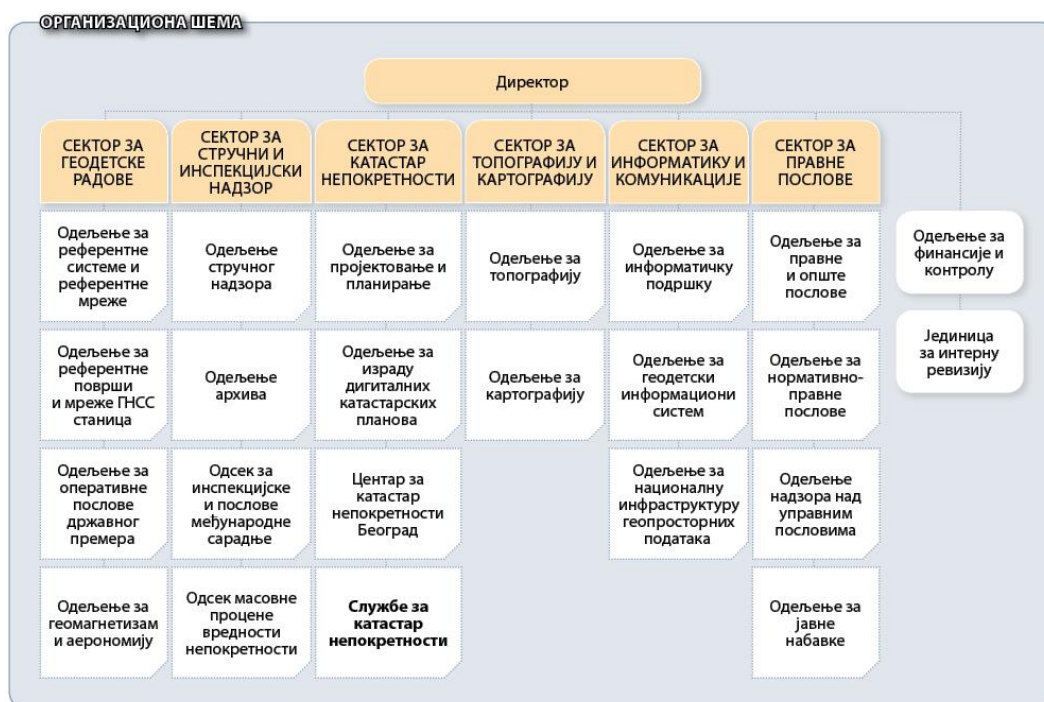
ОРГАНИЗАЦИОНА ШЕМА

Директор

СЕКТОР ЗА ГЕОДЕТСКЕ РАДОВЕ

Одељење за референтне системе и референтне мреже

Одељење за референтне површи и мреже ГНСС станица

Одељење за оперативне послове државног премера

Одељење за геомагнетизам и аерономију

СЕКТОР ЗА СТРУЧНИ И ИНСПЕКЦИЈСКИ НАДЗОР

Одељење стручног надзора

Одељење архива

Одсек за инспекцијске и послове међународне сарадње

Одсек масовне процене вредности непокретности

СЕКТОР ЗА КАТАСТАР НЕПОКРЕТНОСТИ

Одељење за пројектовање и планирање

Одељење за израду дигиталних катастарских планова

Центар за катастар непокретности Београд

Службе за катастар непокретности

СЕКТОР ЗА ТОПОГРАФИЈУ И КАРТОГРАФИЈУ

Одељење за топографију

Одељење за картографију

СЕКТОР ЗА ИНФОРМАТИКУ И КОМУНИКАЦИЈЕ

Одељење за информатичку подршку

Одељење за геодетски информациони систем

Одељење за националну инфраструктуру геопросторних података

СЕКТОР ЗА ПРАВНЕ ПОСЛОВЕ

Одељење за правне и опште послове

Одељење за нормативно-правне послове

Одељење надзора над управним пословима

Одељење за јавне набавке

Одељење за финансије и контролу

Јединица за интерну ревизију